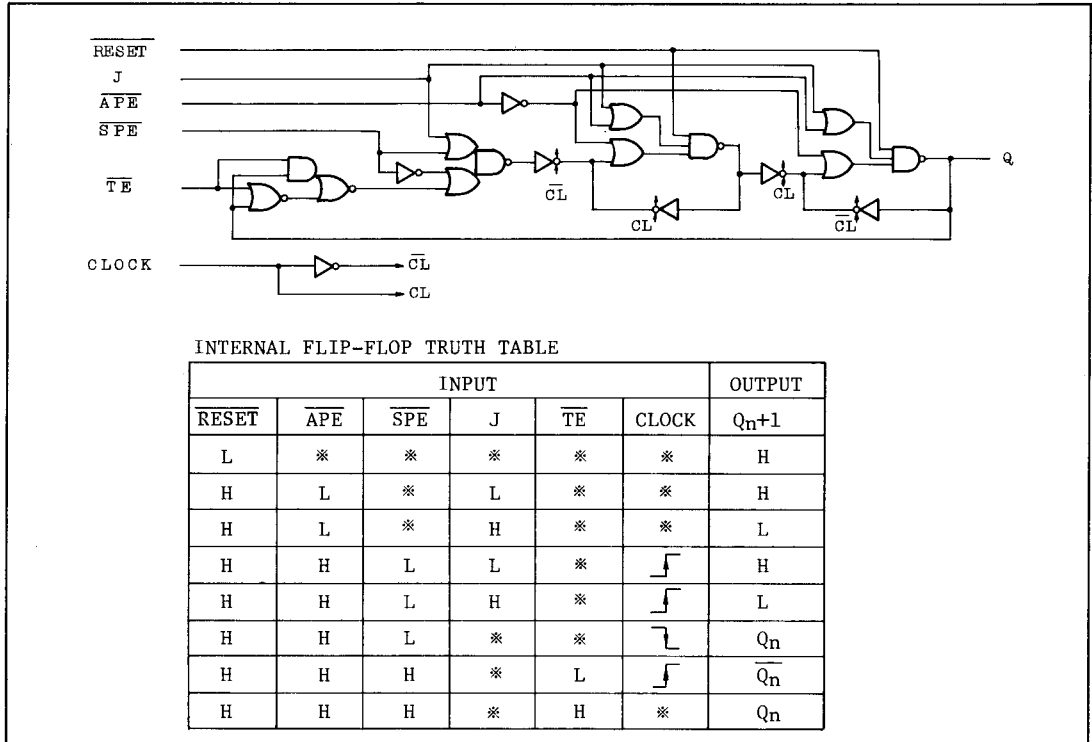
$\overline{RESET}$
J
$\overline{APE}$
$\overline{SPE}$
$\overline{TE}$
$\overline{CL}$
CL
$\overline{CL}$
CL
$\overline{CL}$
Q
CLOCK
$\overline{CL}$
CL

INTERNAL FLIP-FLOP TRUTH TABLE

| INPUT | | | | | | OUTPUT |
|---|---|---|---|---|---|---|
| $\overline{RESET}$ | $\overline{APE}$ | $\overline{SPE}$ | J | $\overline{TE}$ | CLOCK | $Q_n+1$ |
| L | ※ | ※ | ※ | ※ | ※ | H |
| H | L | ※ | L | ※ | ※ | H |
| H | L | ※ | H | ※ | ※ | L |
| H | H | L | L | ※ | _↑‾ | H |
| H | H | L | H | ※ | _↑‾ | L |
| H | H | L | ※ | ※ | ‾↓_ | $Q_n$ |
| H | H | H | ※ | L | _↑‾ | $\overline{Q_n}$ |
| H | H | H | ※ | H | ※ | $Q_n$ |